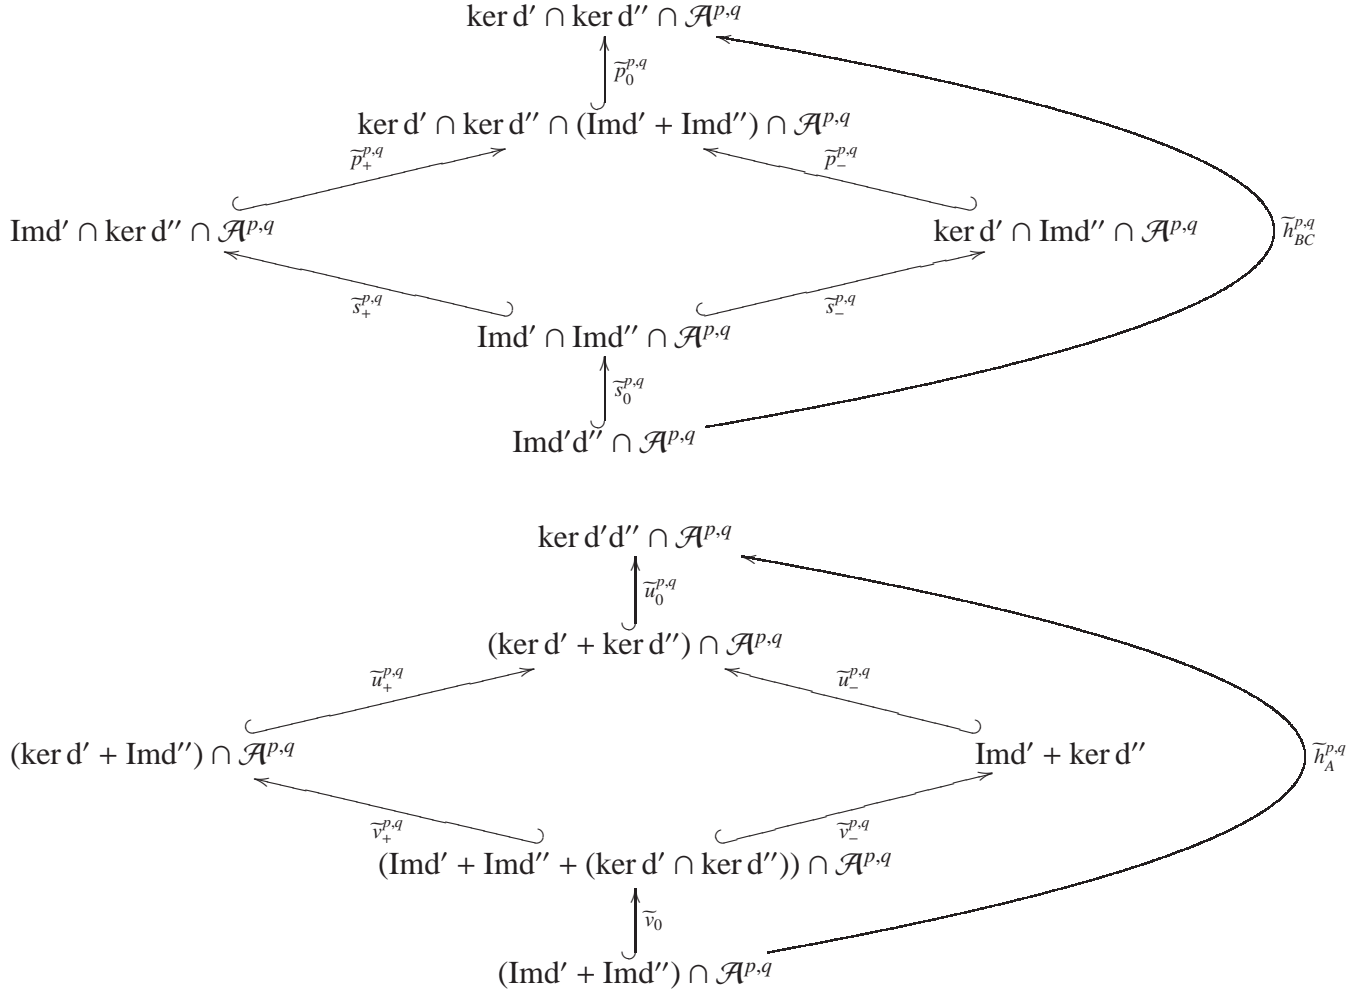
$\ker d' \cap \ker d'' \cap \mathcal{A}^{p,q}$

$\widetilde{p}_0^{p,q}$

$\ker d' \cap \ker d'' \cap (\operatorname{Im} d' + \operatorname{Im} d'') \cap \mathcal{A}^{p,q}$

$\widetilde{p}_+^{p,q}$ $\widetilde{p}_-^{p,q}$

$\operatorname{Im} d' \cap \ker d'' \cap \mathcal{A}^{p,q}$ $\ker d' \cap \operatorname{Im} d'' \cap \mathcal{A}^{p,q}$ $\widetilde{h}_{BC}^{p,q}$

$\widetilde{s}_+^{p,q}$ $\widetilde{s}_-^{p,q}$

$\operatorname{Im} d' \cap \operatorname{Im} d'' \cap \mathcal{A}^{p,q}$

$\widetilde{s}_0^{p,q}$

$\operatorname{Im} d'd'' \cap \mathcal{A}^{p,q}$

$\ker d'd'' \cap \mathcal{A}^{p,q}$

$\widetilde{u}_0^{p,q}$

$(\ker d' + \ker d'') \cap \mathcal{A}^{p,q}$

$\widetilde{u}_+^{p,q}$ $\widetilde{u}_-^{p,q}$

$(\ker d' + \operatorname{Im} d'') \cap \mathcal{A}^{p,q}$ $\operatorname{Im} d' + \ker d''$ $\widetilde{h}_A^{p,q}$

$\widetilde{v}_+^{p,q}$ $\widetilde{v}_-^{p,q}$

$(\operatorname{Im} d' + \operatorname{Im} d'' + (\ker d' \cap \ker d'')) \cap \mathcal{A}^{p,q}$

$\widetilde{v}_0$

$(\operatorname{Im} d' + \operatorname{Im} d'') \cap \mathcal{A}^{p,q}$